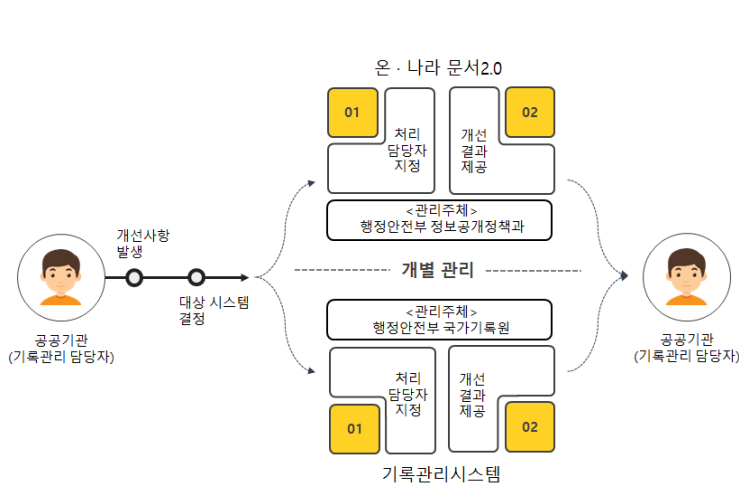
온 · 나라 문서2.0

01

처리
담당자
지정

개선
결과
제공

02

<관리주체>
행정안전부 정보공개정책과

개선사항
발생

대상 시스템
결정

공공기관
(기록관리 담당자)

개별 관리

공공기관
(기록관리 담당자)

<관리주체>
행정안전부 국가기록원

처리
담당자
지정

01

개선
결과
제공

02

기록관리시스템